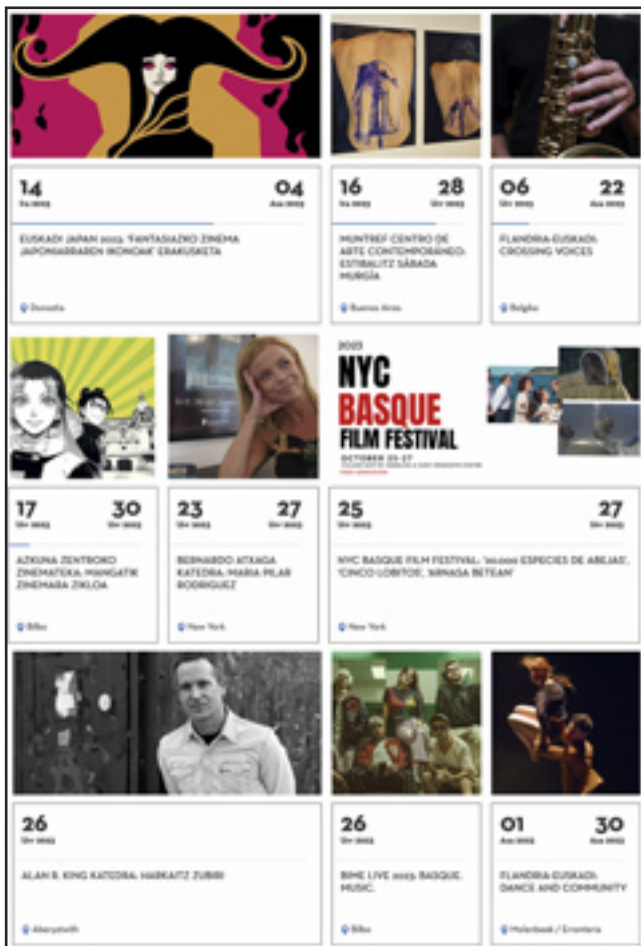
14
Ira 2023
04
Aza 2023
EUSKADI JAPAN 2023. 'FANTASIAZKO ZINEMA JAPONIARRAREN IKONOAK' ERAKUSKETA
Donostia

16
Ira 2023
28
Urr 2023
MUNTREF CENTRO DE ARTE CONTEMPORÁNEO: ESTIBALITZ SÁBADA MURGÍA
Buenos Aires

06
Urr 2023
22
Aza 2023
FLANDRIA-EUSKADI: CROSSING VOICES
Belgika

2023
NYC
BASQUE
FILM FESTIVAL
OCTOBER 25-27
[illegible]

17
Urr 2023
30
Urr 2023
AZKUNA ZENTROKO ZINEMATEKA: MANGATIK ZINEMARA ZIKLOA
Bilbo

23
Urr 2023
27
Urr 2023
BERNARDO ATXAGA KATEDRA: MARIA PILAR RODRIGUEZ
New York

25
Urr 2023
27
Urr 2023
NYC BASQUE FILM FESTIVAL: '20.000 ESPECIES DE ABEJAS', 'CINCO LOBITOS', 'ARNASA BETEAN'
New York

26
Urr 2023
ALAN R. KING KATEDRA: HARKAITZ ZUBIRI
Aberystwyth

26
Urr 2023
BIME LIVE 2023. BASQUE. MUSIC.
Bilbo

01
Aza 2023
30
Aza 2023
FLANDRIA-EUSKADI: DANCE AND COMMUNITY
Molenbeek / Errenteria